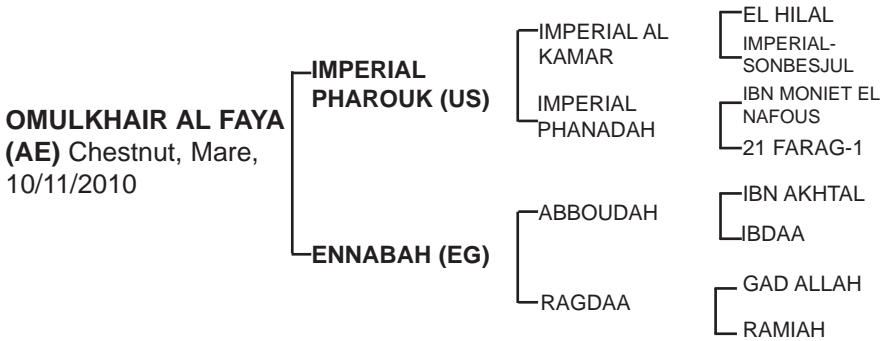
OMULKHAIR AL FAYA (AE) Chestnut, Mare, 10/11/2010

IMPERIAL PHAROUK (US)

IMPERIAL AL KAMAR

EL HILAL

IMPERIAL-SONBESJUL

IMPERIAL PHANADAH

IBN MONIET EL NAFOUS

21 FARAG-1

ENNABAH (EG)

ABBOUDAH

IBN AKHTAL

IBDAA

RAGDAA

GAD ALLAH

RAMIAH